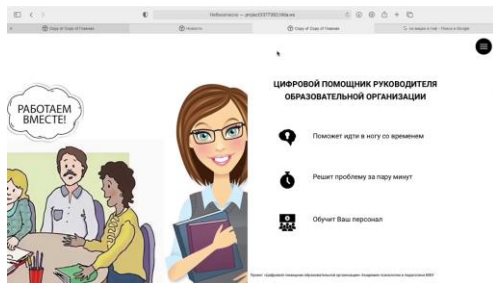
Copy of Copy of Главная | Новости | Copy of Copy of Главная | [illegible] - Поиск в Google

ЦИФРОВОЙ ПОМОЩНИК РУКОВОДИТЕЛЯ ОБРАЗОВАТЕЛЬНОЙ ОРГАНИЗАЦИИ

РАБОТАЕМ ВМЕСТЕ!

Поможет идти в ногу со временем

Решит проблему за пару минут

Обучит Ваш персонал

Проект "Цифровой помощник образовательной организации" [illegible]